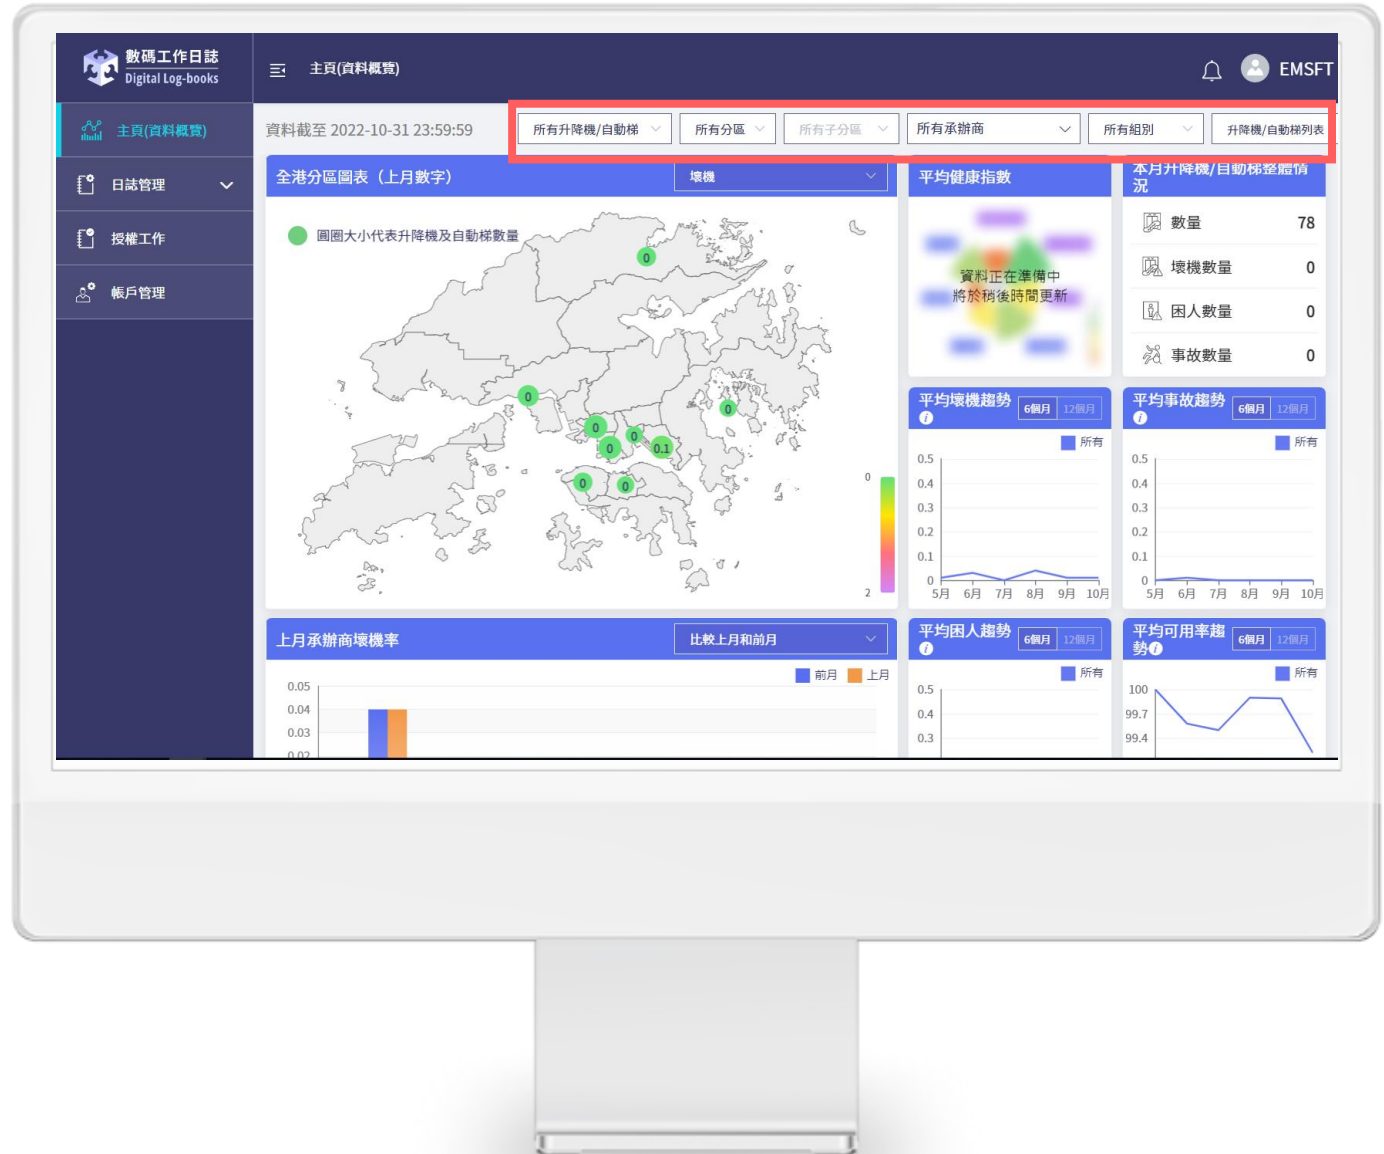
數碼工作日誌
Digital Log-books

主頁(資料概覽)

EMSFT

主頁(資料概覽)
日誌管理
授權工作
帳戶管理

資料截至 2022-10-31 23:59:59

所有升降機/自動梯
所有分區
所有子分區
所有承辦商
所有組別
升降機/自動梯列表

全港分區圖表（上月數字）
壞機

圓圈大小代表升降機及自動梯數量

0
0
0
0
0
0
0.1
0
0
0
2

平均健康指數
資料正在準備中
將於稍後時間更新

本月升降機/自動梯整體情況
數量 78
壞機數量 0
困人數量 0
事故數量 0

平均壞機趨勢
6個月 12個月
所有
0.5
0.4
0.3
0.2
0.1
0
5月 6月 7月 8月 9月 10月

平均事故趨勢
6個月 12個月
所有
0.5
0.4
0.3
0.2
0.1
0
5月 6月 7月 8月 9月 10月

上月承辦商壞機率
比較上月和前月
前月 上月
0.05
0.04
0.03
0.02

平均困人趨勢
6個月 12個月
所有
0.5
0.4
0.3

平均可用率趨勢
6個月 12個月
所有
100
99.7
99.4